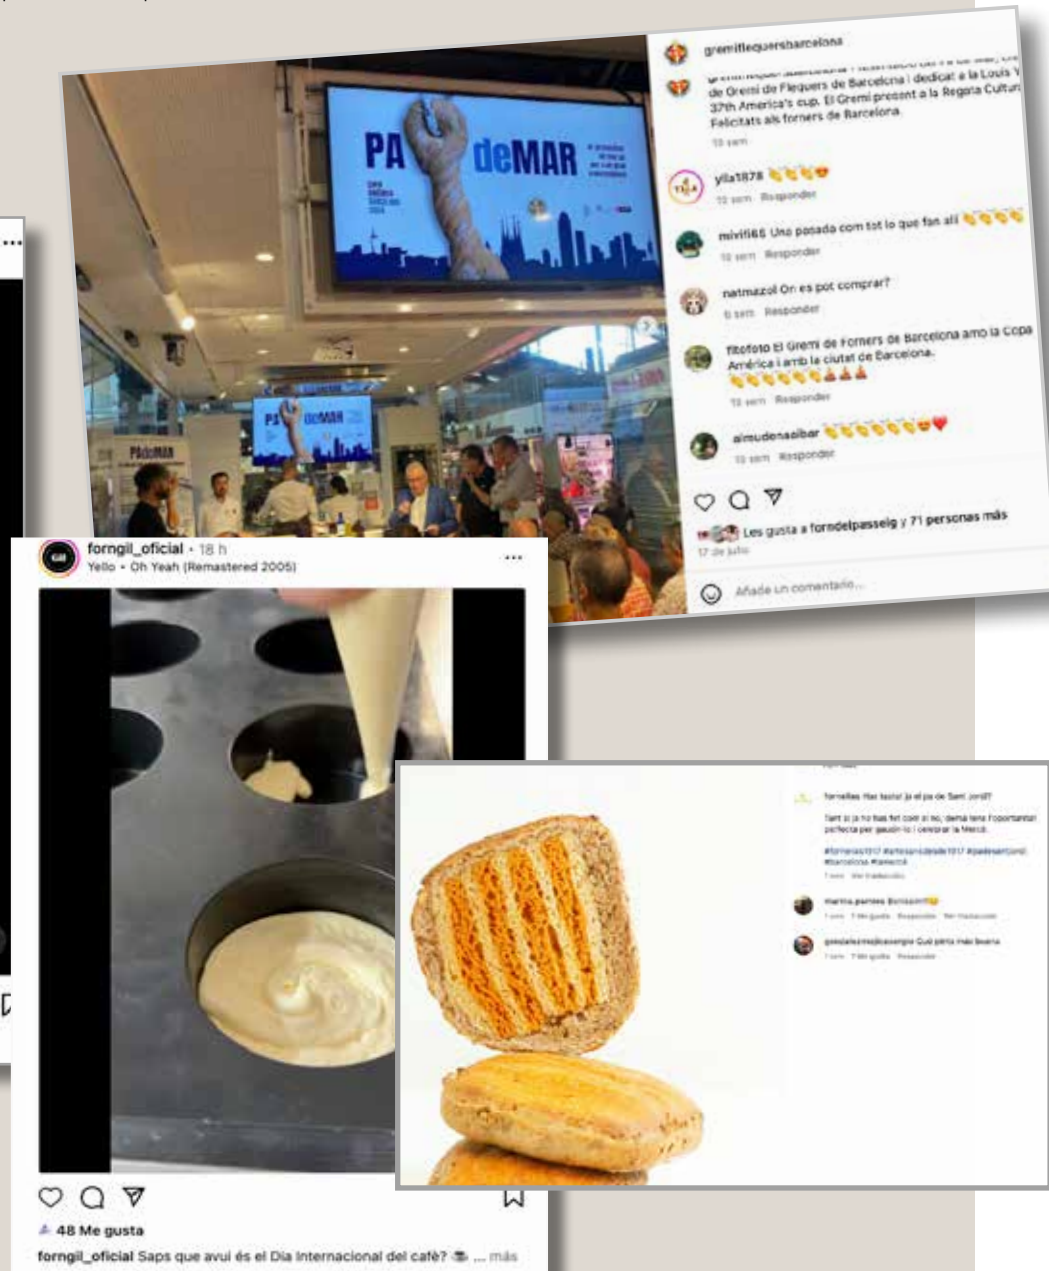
PA deMAR

COPA AMÈRICA BARCELONA 2024

PA deMAR

gremiflequersbarcelona

de Gremi de Flequers de Barcelona i dedicat a la Louis V 37th America's cup. El Gremi present a la Regata Cultur Felicitats als forners de Barcelona.

10 sem

ylla1878 👏👏👏😍
10 sem Responder

mivifi65 Uno pasada com tot lo que fan allí 👏👏👏👏
10 sem Responder

natmazol On es pot comprar?
6 sem Responder

fitofoto El Gremi de Forners de Barcelona amo la Copa Amèrica i amb la ciutat de Barcelona.
👏👏👏👏👏👏🙏🙏🙏
10 sem Responder

almudenaaibar 👏👏👏👏👏👏😍❤️
10 sem Responder

Les gusta a forndelpasseig y 71 personas más
17 de julio

Añade un comentario...

forngil_oficial • 18 h
Yello • Oh Yeah (Remastered 2005)

48 Me gusta

forngil_oficial Saps que avui és el Dia Internacional del cafè? ☕ ... más

fornelles Has tastat ja el pa de Sant Jordi?

Tant si ja no has fet com si no, demà tens l'oportunitat perfecta per gaudir-lo i celebrar la Mercè.

#fornelles1917 #artesanidesde1917 #padesantjordi #barcelona #lamercè

1 sem Ver traducción

marina.pantes Boníssim!!😋
1 sem 1 Me gusta Responder Ver traducción

gonzalezmejicasergio Quê pinta més bona
1 sem 1 Me gusta Responder